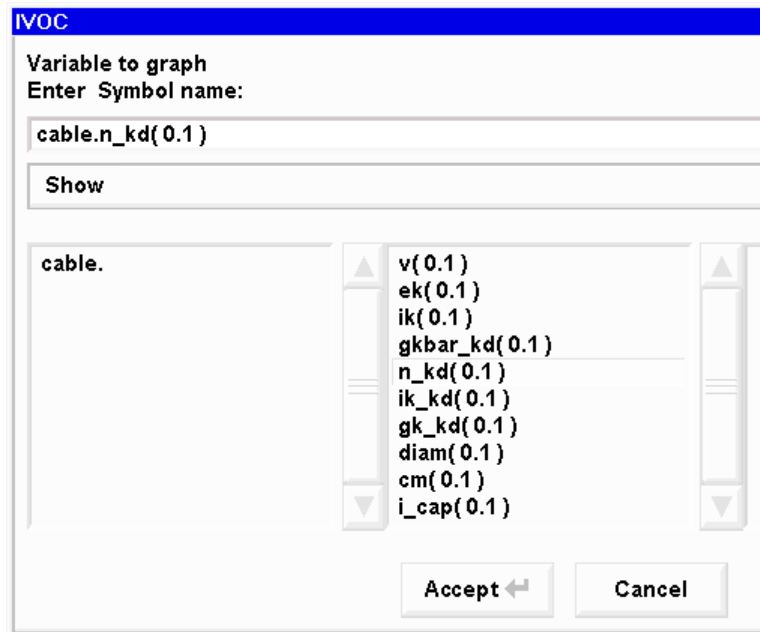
IVOC

Variable to graph
Enter Symbol name:

cable.n_kd( 0.1 )

Show

cable.

v( 0.1 )
ek( 0.1 )
ik( 0.1 )
gkbar_kd( 0.1 )
n_kd( 0.1 )
ik_kd( 0.1 )
gk_kd( 0.1 )
diam( 0.1 )
cm( 0.1 )
i_cap( 0.1 )

Accept

Cancel